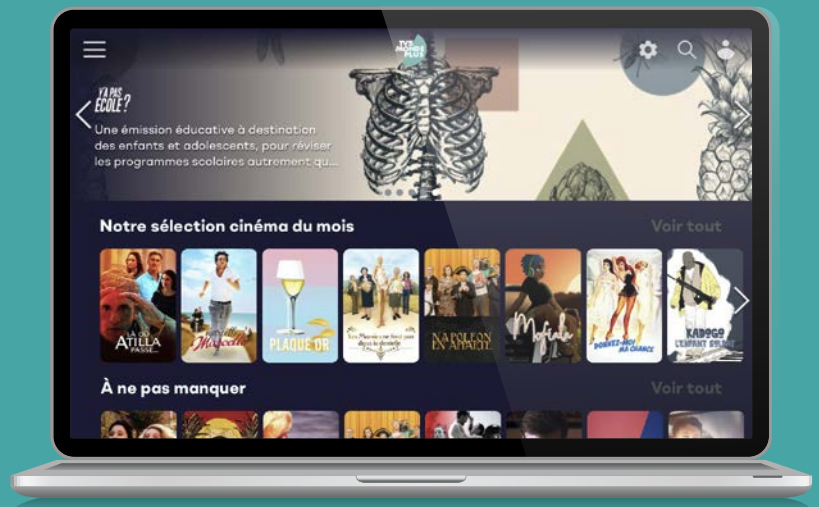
TV5 MONDE PLUS

Y'A PAS ÉCOLE?

Une émission éducative à destination des enfants et adolescents, pour réviser les programmes scolaires autrement qu...

Notre sélection cinéma du mois

Voir tout

LÀ OÙ ATILLA PASSE...

Marcello

PLAQUE OR

Les Pieds... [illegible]

NAPOLÉON EN APPARTÉ

Mofrala

DONNEZ-MOI MA CHANCE

KADOGO L'ENFANT SOLDAT

À ne pas manquer

Voir tout